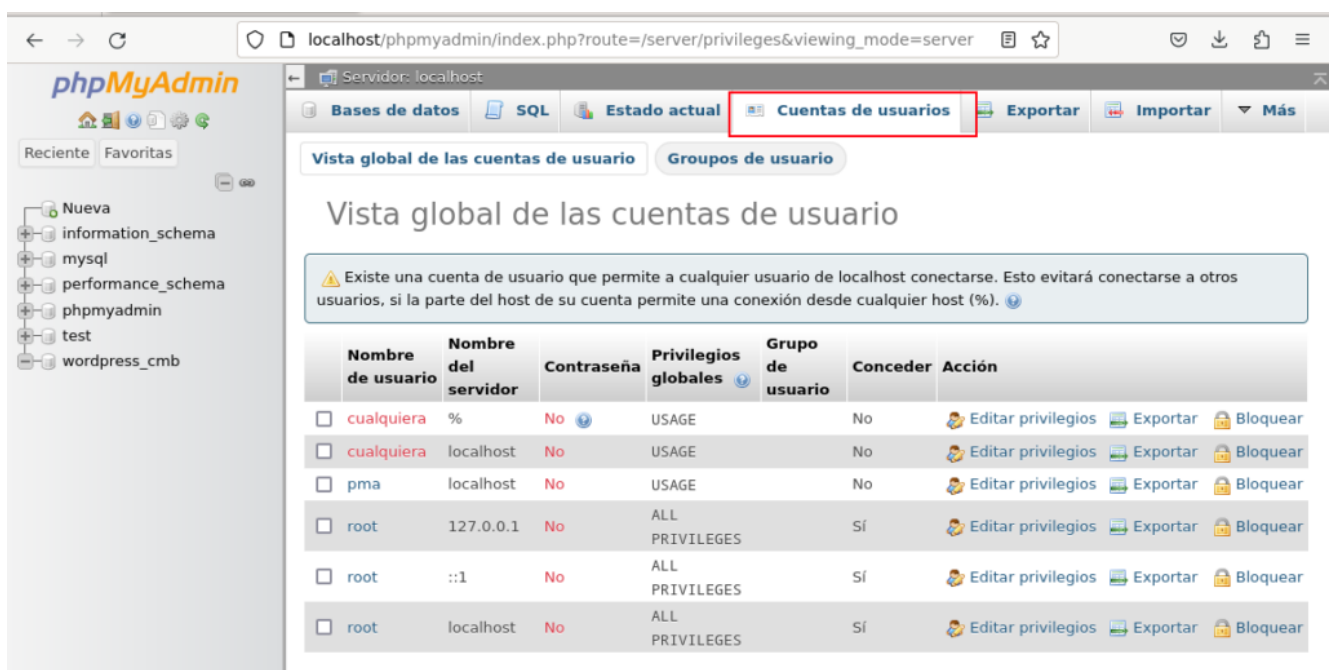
localhost/phpmyadmin/index.php?route=/server/privileges&viewing_mode=server

phpMyAdmin

Reciente Favoritas

Nueva
information_schema
mysql
performance_schema
phpmyadmin
test
wordpress_cmb

Servidor: localhost

Bases de datos | SQL | Estado actual | Cuentas de usuarios | Exportar | Importar | Más

Vista global de las cuentas de usuario | Grupos de usuario

Vista global de las cuentas de usuario

Existe una cuenta de usuario que permite a cualquier usuario de localhost conectarse. Esto evitará conectarse a otros usuarios, si la parte del host de su cuenta permite una conexión desde cualquier host (%).

| | Nombre de usuario | Nombre del servidor | Contraseña | Privilegios globales | Grupo de usuario | Conceder | Acción |
|---|---|---|---|---|---|---|---|
| ☐ | cualquiera | % | No | USAGE | | No | Editar privilegios Exportar Bloquear |
| ☐ | cualquiera | localhost | No | USAGE | | No | Editar privilegios Exportar Bloquear |
| ☐ | pma | localhost | No | USAGE | | No | Editar privilegios Exportar Bloquear |
| ☐ | root | 127.0.0.1 | No | ALL PRIVILEGES | | Sí | Editar privilegios Exportar Bloquear |
| ☐ | root | ::1 | No | ALL PRIVILEGES | | Sí | Editar privilegios Exportar Bloquear |
| ☐ | root | localhost | No | ALL PRIVILEGES | | Sí | Editar privilegios Exportar Bloquear |